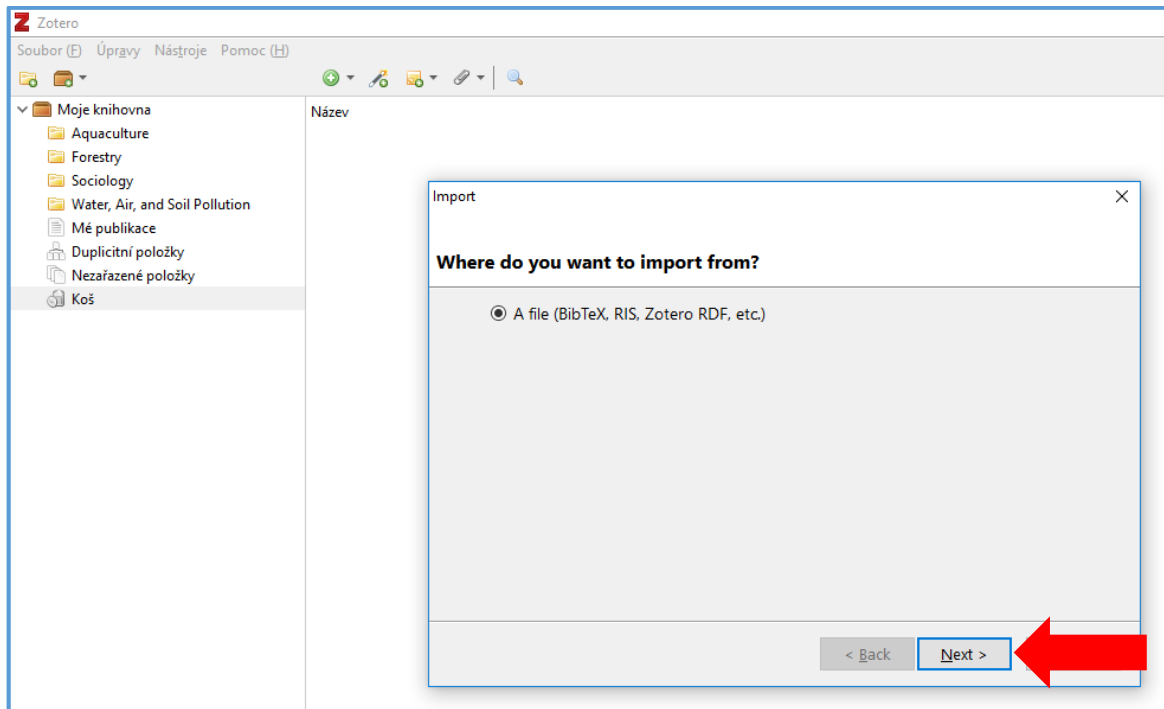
Zotero

Soubor (F) Úpravy Nástroje Pomoc (H)

Moje knihovna
Aquaculture
Forestry
Sociology
Water, Air, and Soil Pollution
Mé publikace
Duplicitní položky
Nezařazené položky
Koš

Název

Import

Where do you want to import from?

A file (BibTeX, RIS, Zotero RDF, etc.)

< Back
Next >